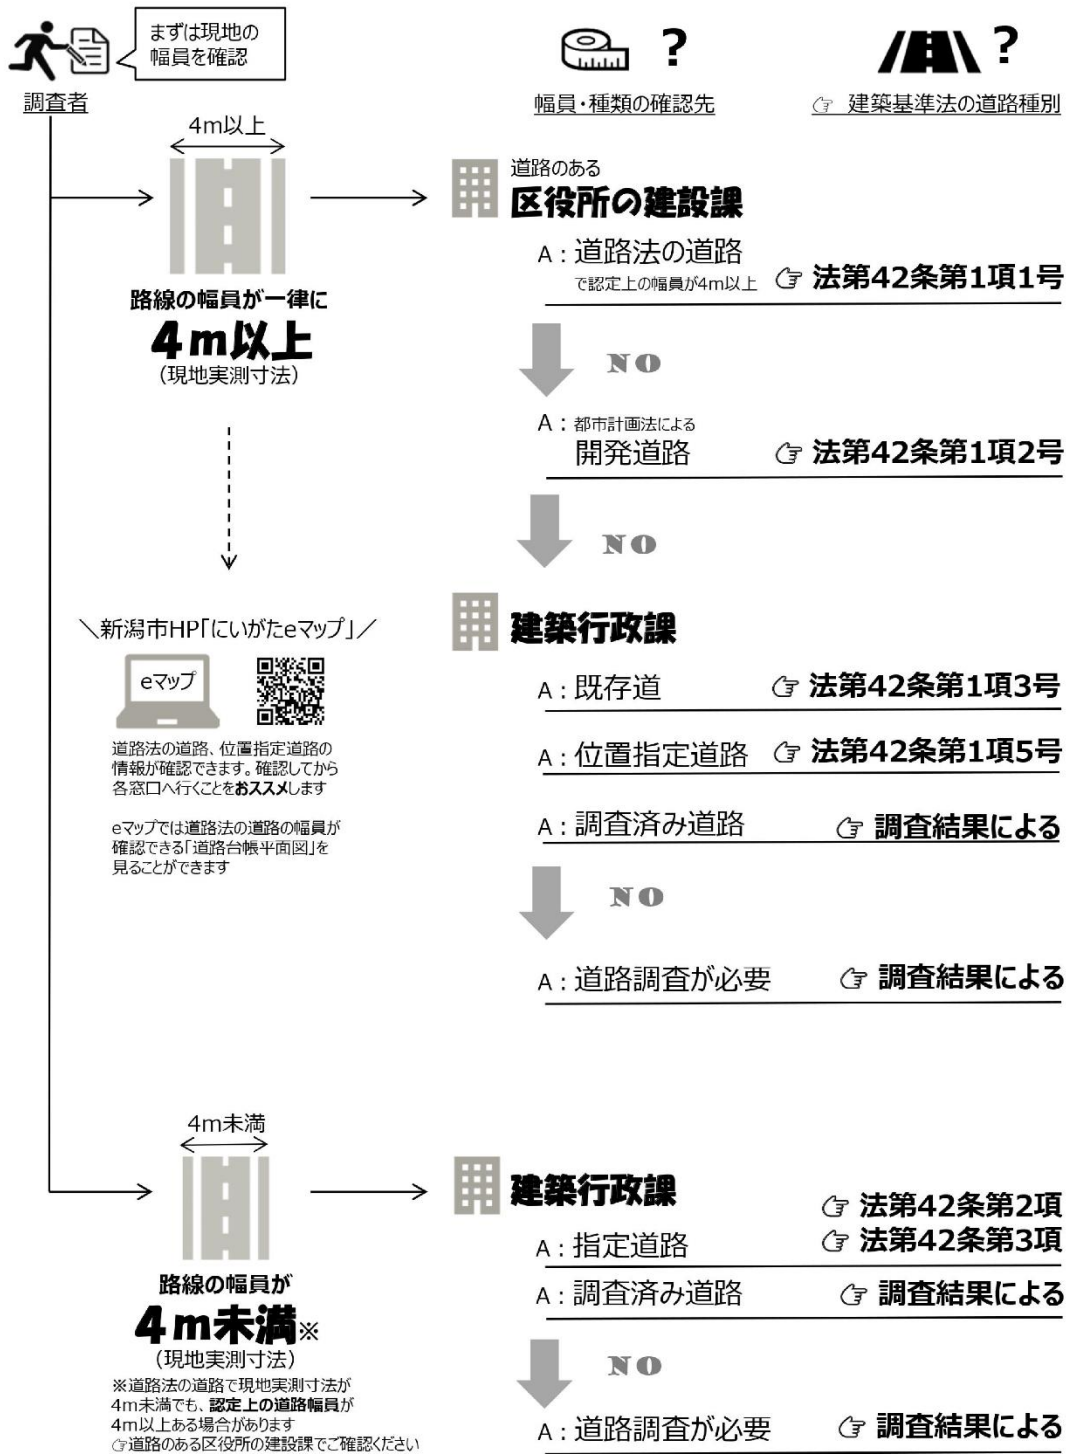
まずは現地の幅員を確認

調査者

?

幅員・種類の確認先

?

☞ 建築基準法の道路種別

4m以上

路線の幅員が一律に
4m以上
(現地実測寸法)

道路のある
区役所の建設課

A：道路法の道路
で認定上の幅員が4m以上 ☞ 法第42条第1項1号

NO

A：都市計画法による
開発道路 ☞ 法第42条第1項2号

NO

＼新潟市HP「にいがたeマップ」／

eマップ

道路法の道路、位置指定道路の情報が確認できます。確認してから各窓口へ行くことをおススメします

eマップでは道路法の道路の幅員が確認できる「道路台帳平面図」を見ることができます

建築行政課

A：既存道 ☞ 法第42条第1項3号

A：位置指定道路 ☞ 法第42条第1項5号

A：調査済み道路 ☞ 調査結果による

NO

A：道路調査が必要 ☞ 調査結果による

4m未満

路線の幅員が
4m未満※
(現地実測寸法)
※道路法の道路で現地実測寸法が4m未満でも、認定上の道路幅員が4m以上ある場合があります
☞道路のある区役所の建設課でご確認ください

建築行政課

A：指定道路 ☞ 法第42条第2項
☞ 法第42条第3項

A：調査済み道路 ☞ 調査結果による

NO

A：道路調査が必要 ☞ 調査結果による